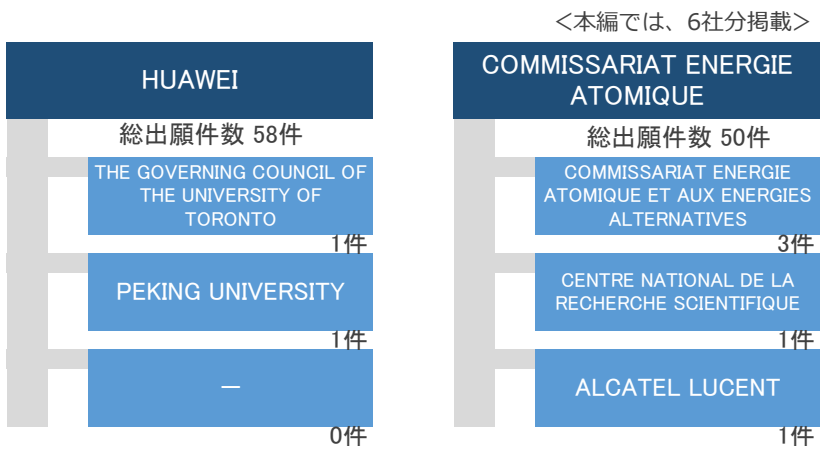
＜本編では、6社分掲載＞

HUAWEI

総出願件数 58件

THE GOVERNING COUNCIL OF THE UNIVERSITY OF TORONTO

1件

PEKING UNIVERSITY

1件

—

0件

COMMISSARIAT ENERGIE ATOMIQUE

総出願件数 50件

COMMISSARIAT ENERGIE ATOMIQUE ET AUX ENERGIES ALTERNATIVES

3件

CENTRE NATIONAL DE LA RECHERCHE SCIENTIFIQUE

1件

ALCATEL LUCENT

1件